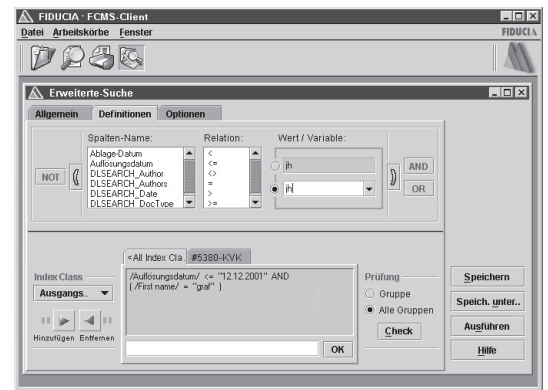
FIDUCIA - FCMS-Client
Datei Arbeitskörbe Fenster
FIDUCIA

Erweiterte-Suche
Allgemein Definitionen Optionen

Spalten-Name:
Ablage-Datum
Auflösungsdatum
DLSEARCH_Author
DLSEARCH_Authors
DLSEARCH_Date
DLSEARCH_DocType

Relation:
<
<=
<>
=
>
>=

Wert / Variable:
jh
jh

NOT
AND
OR

<All Index Cla. #5380-KVK
/Auflösungsdatum/ <= "12.12.2001" AND
( /First name/ = "graf" )

Index Class
Ausgangs..
Hinzufügen Entfernen

Prüfung
Gruppe
Alle Gruppen
Check

OK

Speichern
Speich. unter..
Ausführen
Hilfe